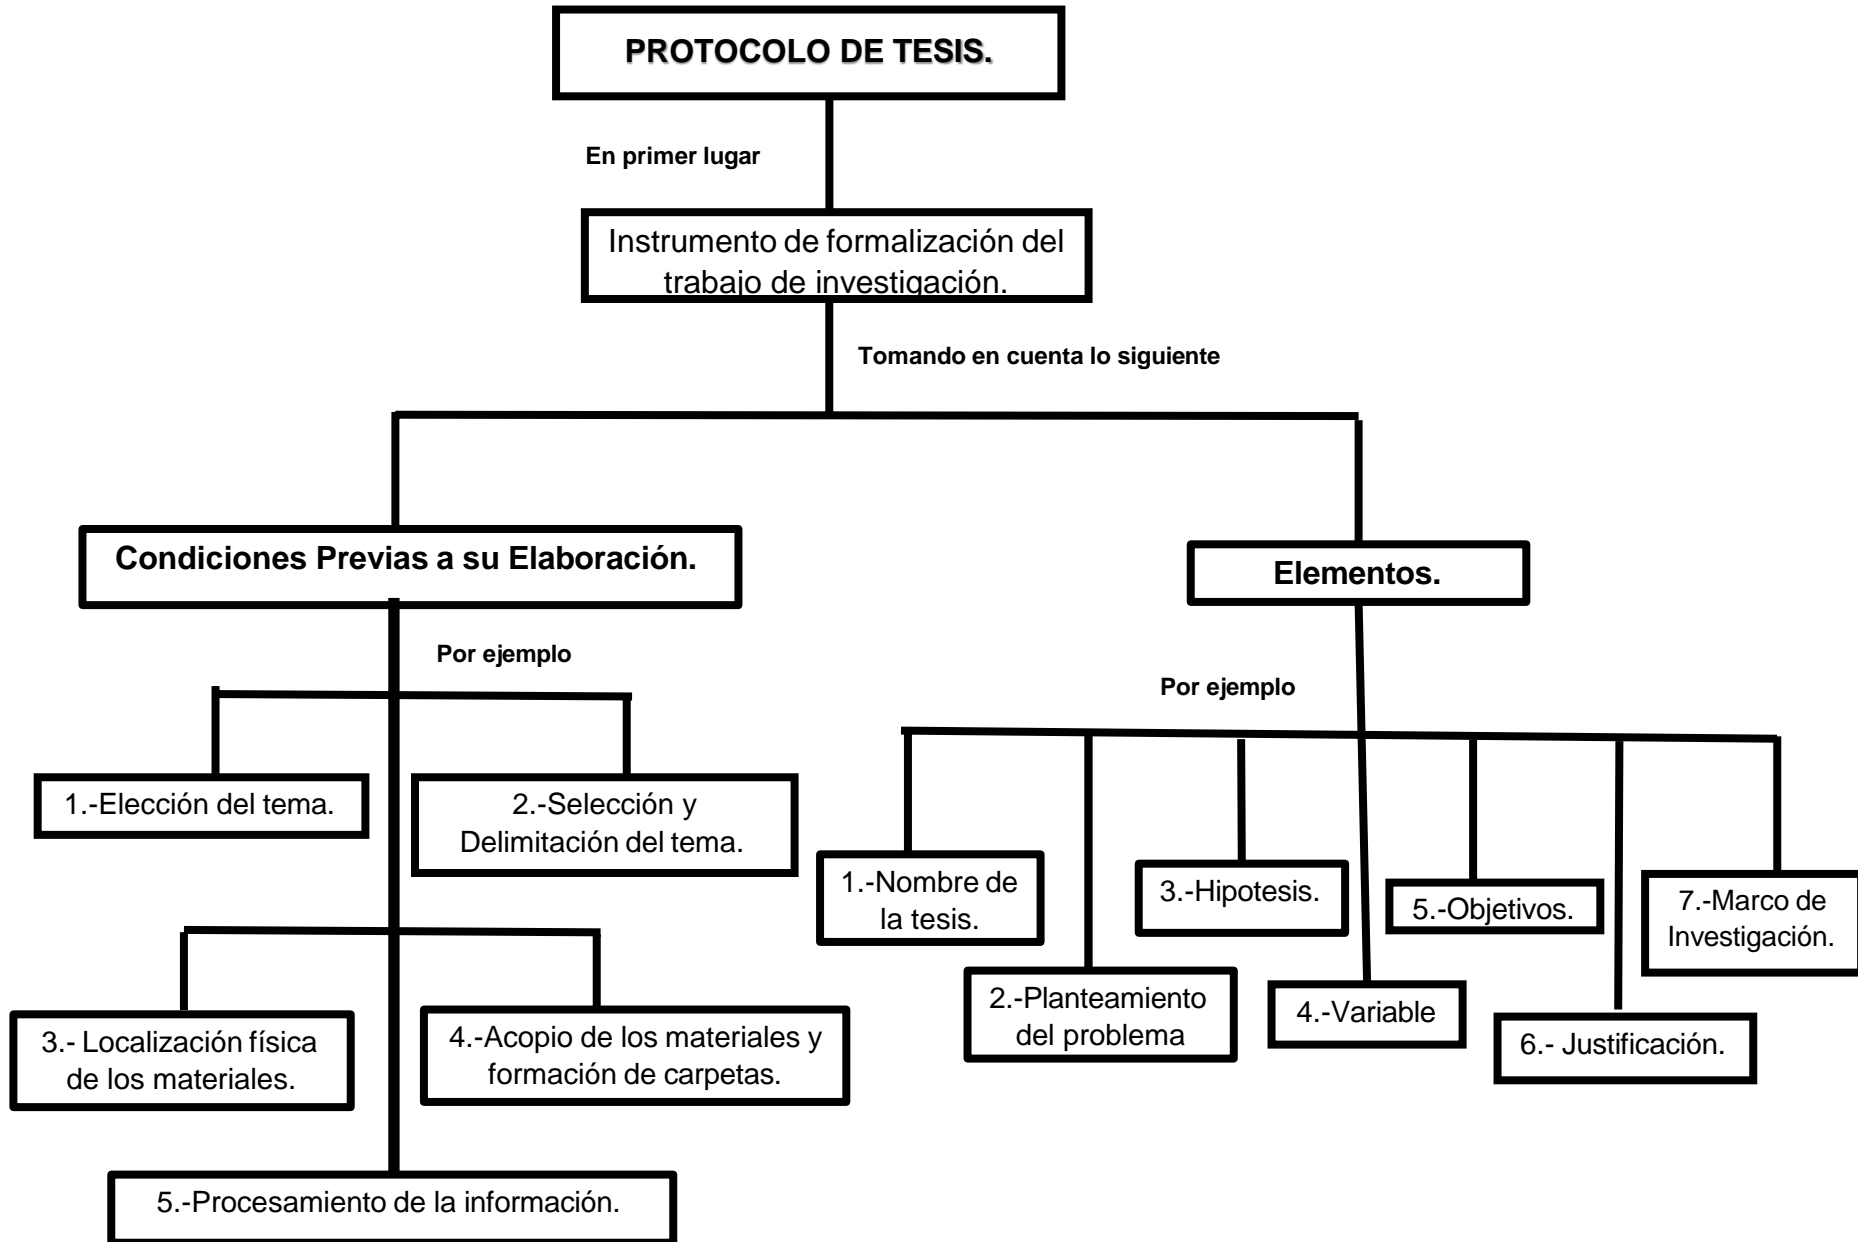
PROTOCOLO DE TESIS.

En primer lugar

Instrumento de formalización del trabajo de investigación.

Tomando en cuenta lo siguiente

Condiciones Previas a su Elaboración.

Por ejemplo

1.-Elección del tema.

2.-Selección y Delimitación del tema.

3.- Localización física de los materiales.

4.-Acopio de los materiales y formación de carpetas.

5.-Procesamiento de la información.

Elementos.

Por ejemplo

1.-Nombre de la tesis.

2.-Planteamiento del problema

3.-Hipotesis.

4.-Variable

5.-Objetivos.

6.- Justificación.

7.-Marco de Investigación.